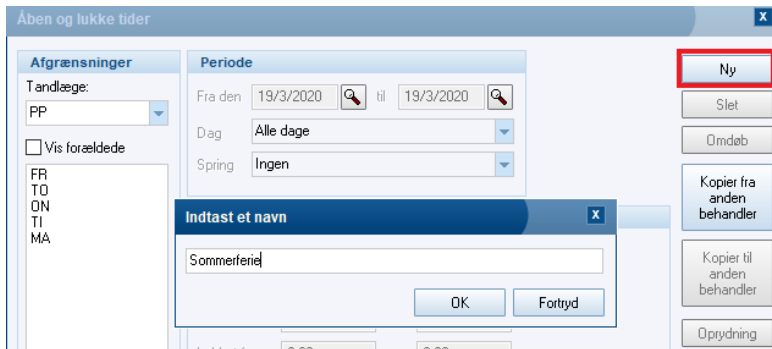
Åben og lukke tider

X

Afgrænsninger

Tandlæge:

PP

Vis forældede

FR
TO
ON
TI
MA

Periode

Fra den 19/3/2020 til 19/3/2020

Dag Alle dage

Spring Ingen

Indtast et navn

X

Sommerferie

OK

Fortryd

Ny

Slet

Omdøb

Kopier fra anden behandler

Kopier til anden behandler

Oprydning